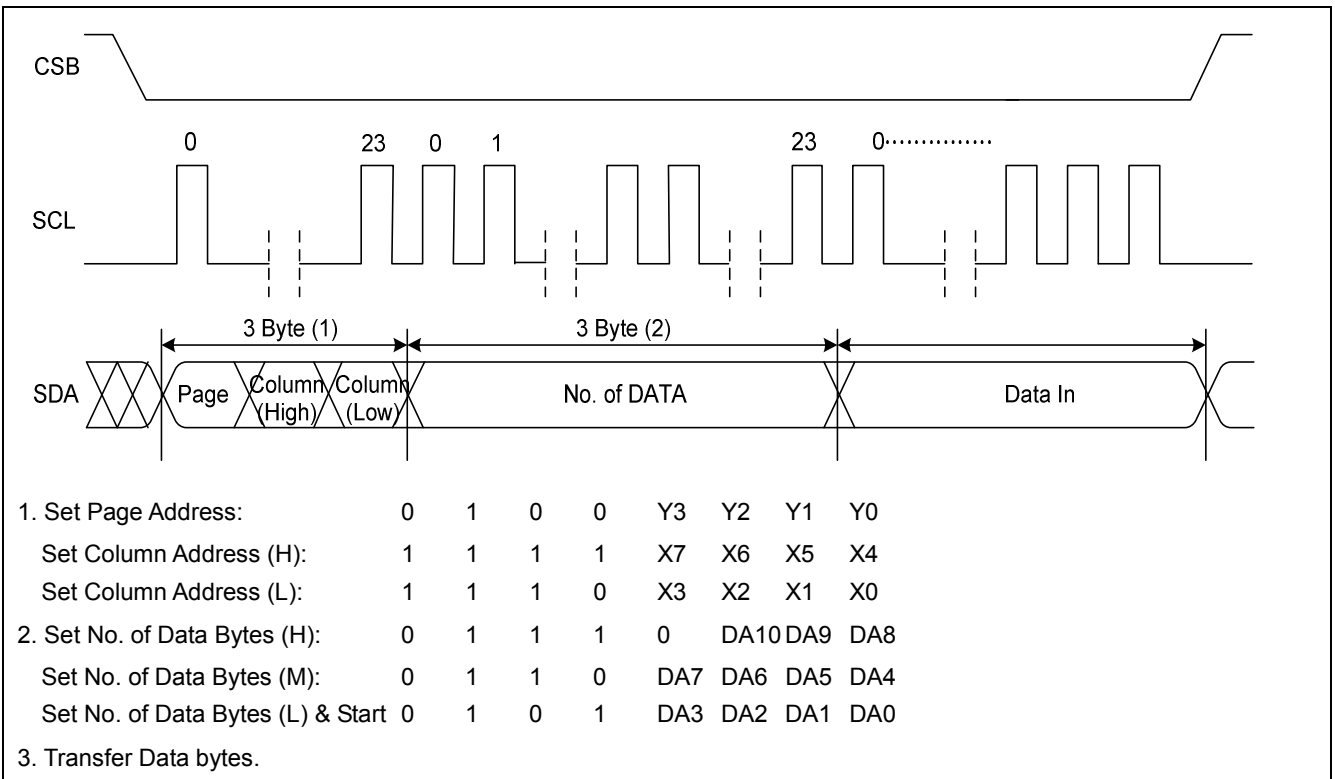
CSB

0 23 0 1 23 0……………

SCL

3 Byte (1) 3 Byte (2)

SDA Page Column (High) Column (Low) No. of DATA Data In

| | | | | | | | | |
|---|---|---|---|---|---|---|---|---|
| 1. Set Page Address: | 0 | 1 | 0 | 0 | Y3 | Y2 | Y1 | Y0 |
| Set Column Address (H): | 1 | 1 | 1 | 1 | X7 | X6 | X5 | X4 |
| Set Column Address (L): | 1 | 1 | 1 | 0 | X3 | X2 | X1 | X0 |
| 2. Set No. of Data Bytes (H): | 0 | 1 | 1 | 1 | 0 | DA10 | DA9 | DA8 |
| Set No. of Data Bytes (M): | 0 | 1 | 1 | 0 | DA7 | DA6 | DA5 | DA4 |
| Set No. of Data Bytes (L) & Start | 0 | 1 | 0 | 1 | DA3 | DA2 | DA1 | DA0 |

3. Transfer Data bytes.